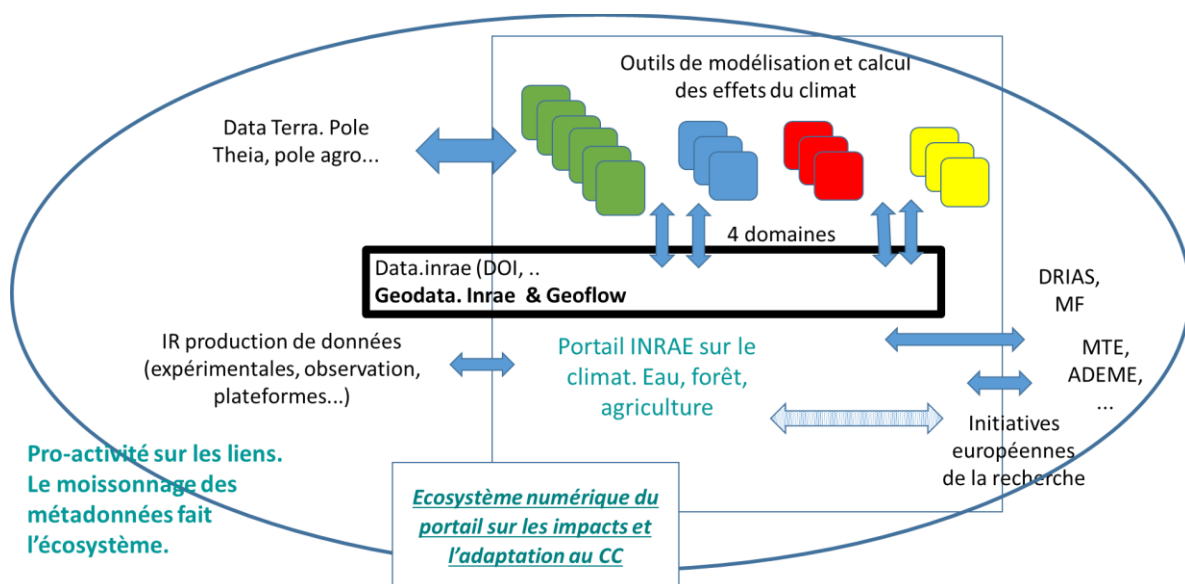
Outils de modélisation et calcul des effets du climat

Data Terra. Pole Theia, pole agro...

4 domaines

Data.inrae (DOI, ..
Geodata. Inrae & Geoflow

DRIAS, MF

IR production de données (expérimentales, observation, plateformes...)

Portail INRAE sur le climat. Eau, forêt, agriculture

MTE, ADEME, ...

Initiatives européennes de la recherche

Pro-activité sur les liens. Le moissonnage des métadonnées fait l'écosystème.

Ecosystème numérique du portail sur les impacts et l'adaptation au CC